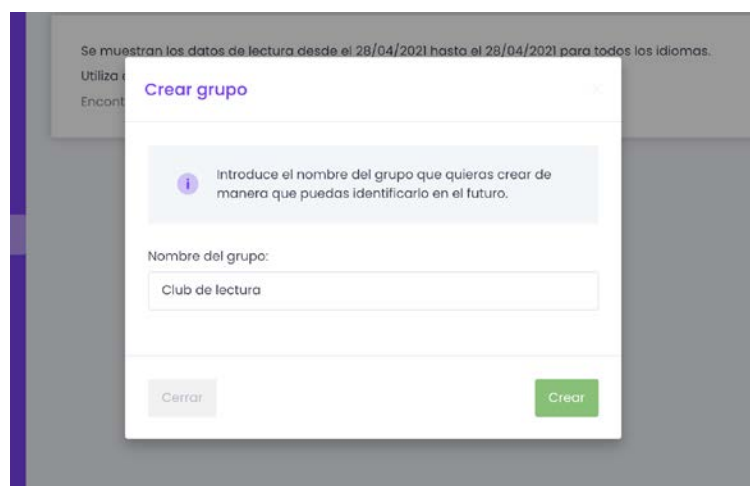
Se muestran los datos de lectura desde el 28/04/2021 hasta el 28/04/2021 para todos los idiomas.

Utiliza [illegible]

Encont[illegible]

Crear grupo

Introduce el nombre del grupo que quieras crear de manera que puedas identificarlo en el futuro.

Nombre del grupo:

Club de lectura

Cerrar

Crear